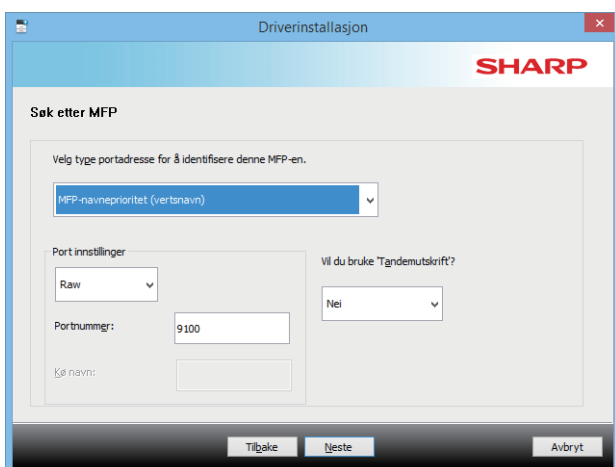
Driverinstallasjon

SHARP

Søk etter MFP

Velg type portadresse for å identifisere denne MFP-en.

MFP-navneprioritet (vertsnavn)

Port innstillinger

Raw

Portnummer:

9100

Kø navn:

Vil du bruke 'Tandemutskrift'?

Nei

Tilbake

Neste

Avbryt